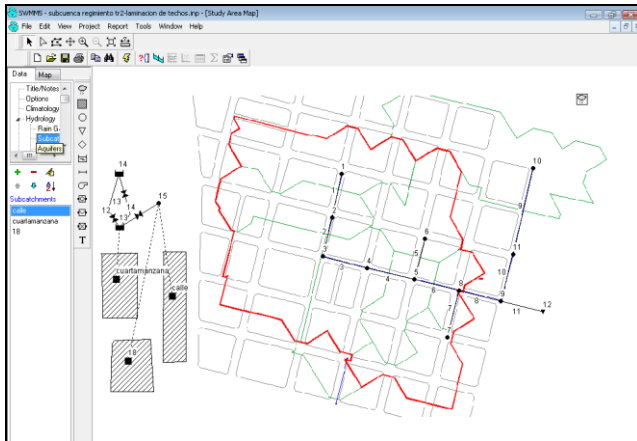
SWMM5 - subcuenca regimiento tr2-laminacion de techos.inp - [Study Area Map]

File Edit View Project Report Tools Window Help

Data Map

Title/Notes
Options
Climatology
Hydrology
Rain G
Subcat
Aquifers

Subcatchments
calle
cuartamanzana
18

14
13
12
13
14
15
cuartamanzana
calle
18

1
1
2
3
3
4
4
4
5
5
6
6
7
8
8
9
9
10
11
11
10
11
12